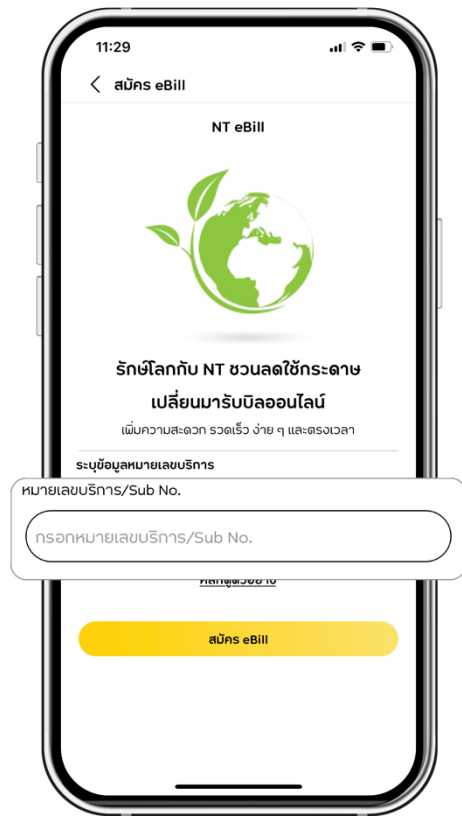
11:29

สมัคร eBill

NT eBill

รักษ์โลกกับ NT ชวนลดใช้กระดาษ เปลี่ยนมารับบิลออนไลน์

เพิ่มความสะดวก รวดเร็ว ง่าย ๆ และตรงเวลา

ระบุข้อมูลหมายเลขบริการ

หมายเลขบริการ/Sub No.

กรอกหมายเลขบริการ/Sub No.

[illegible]

สมัคร eBill